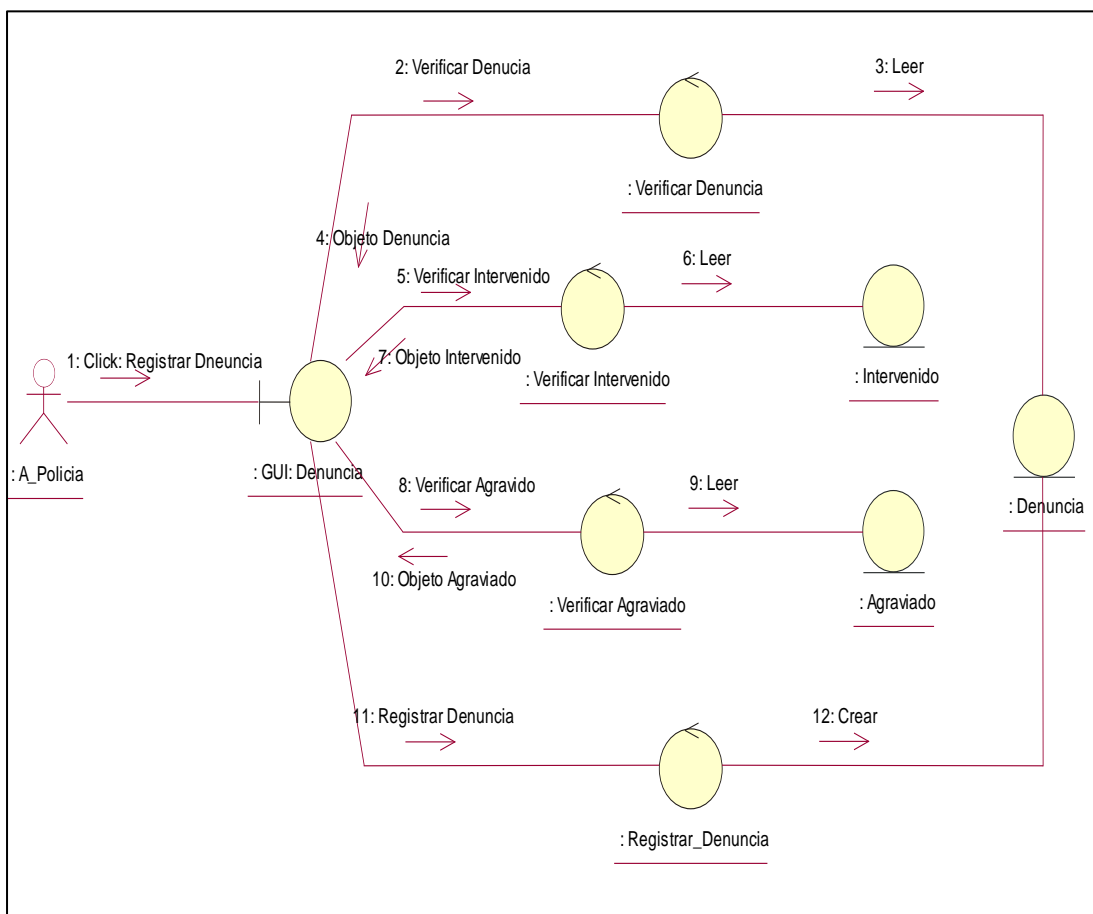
2: Verificar Denucia

3: Leer

: Verificar Denuncia

4: Objeto Denuncia

5: Verificar Intervenido

6: Leer

1: Click: Registrar Dneuncia

7: Objeto Intervenido

: Verificar Intervenido

: Intervenido

: A_Policia

: GUI: Denuncia

8: Verificar Agravido

9: Leer

: Denuncia

10: Objeto Agraviado

: Verificar Agraviado

: Agraviado

11: Registrar Denuncia

12: Crear

: Registrar_Denuncia